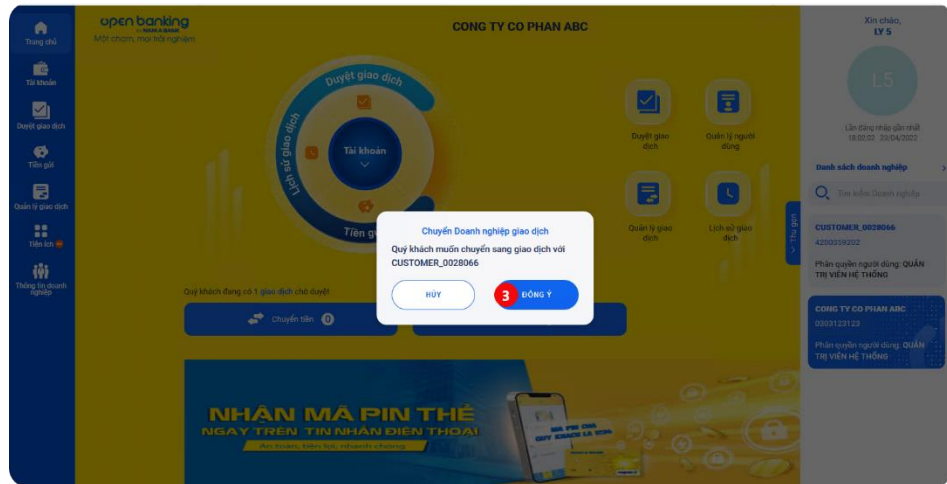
Trang chủ
Tài khoản
Duyệt giao dịch
Tiền gửi
Quản lý giao dịch
Tiện ích
Thông tin doanh nghiệp

open banking
Một chạm, mọi trải nghiệm

CONG TY CO PHAN ABC

Duyệt giao dịch
Lịch sử giao dịch
Tài khoản
Tiền gửi

Duyệt giao dịch
Quản lý người dùng
Quản lý giao dịch
Lịch sử giao dịch

Quý khách đang có 1 giao dịch chờ duyệt
Chuyển tiền 0

Thu gọn

Chuyển Doanh nghiệp giao dịch
Quý khách muốn chuyển sang giao dịch với CUSTOMER_0028066
HỦY
3 ĐỒNG Ý

NHẬN MÃ PIN THẺ
NGAY TRÊN TIN NHẮN ĐIỆN THOẠI
An toàn, tiện lợi, nhanh chóng

Xin chào,
LY 5
L5
Lần đăng nhập gần nhất
18:02:02 23/04/2022

Danh sách doanh nghiệp
Tìm kiếm Doanh nghiệp
CUSTOMER_0028066
4200359202
Phân quyền người dùng: QUẢN TRỊ VIÊN HỆ THỐNG
CONG TY CO PHAN ABC
0303123123
Phân quyền người dùng: QUẢN TRỊ VIÊN HỆ THỐNG